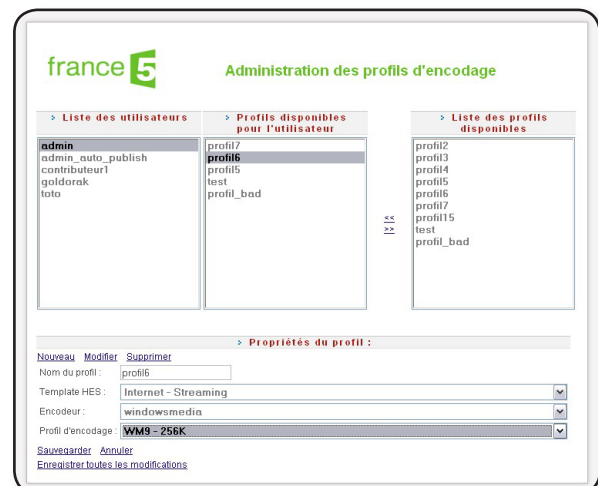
france 5

Administration des profils d'encodage

› Liste des utilisateurs

admin
admin_auto_publish
contributeur1
goldorak
toto

› Profils disponibles pour l'utilisateur

profil7
profil6
profil5
test
profil_bad

<<
>>

› Liste des profils disponibles

profil2
profil3
profil4
profil5
profil6
profil7
profil15
test
profil_bad

› Propriétés du profil :

Nouveau Modifier Supprimer

Nom du profil : profil6

Template HES : Internet - Streaming

Encodeur : windowsmedia

Profil d'encodage : WM9 - 256K

Sauvegarder Annuler

Enregistrer toutes les modifications